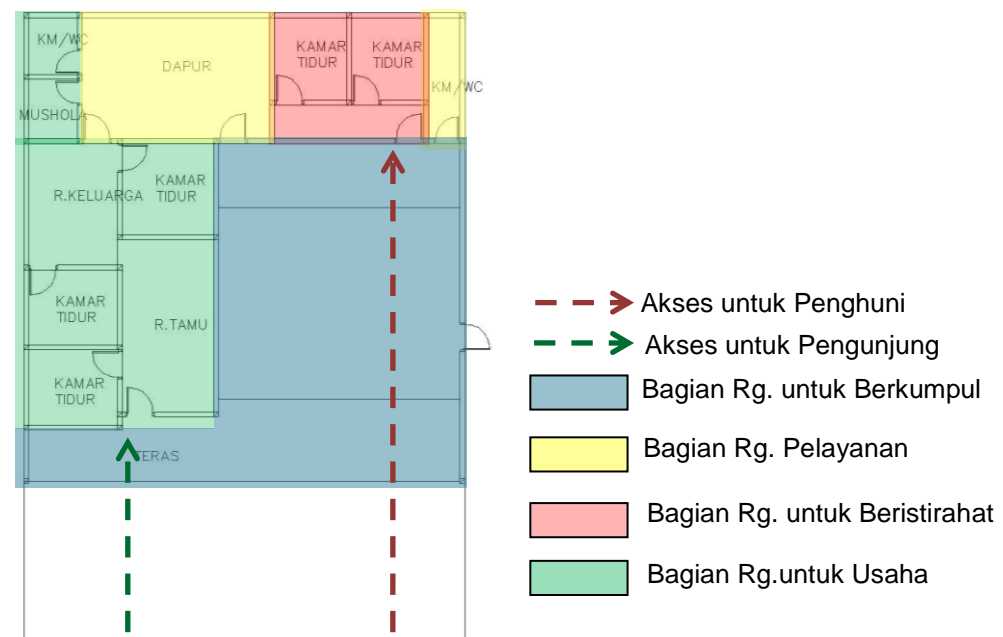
KM/WC
DAPUR
KAMAR TIDUR
KAMAR TIDUR
KM/WC
MUSHOLA
R.KELUARGA
KAMAR TIDUR
KAMAR TIDUR
R.TAMU
KAMAR TIDUR
TERAS

Akses untuk Penghuni
Akses untuk Pengunjung
Bagian Rg. untuk Berkumpul
Bagian Rg. Pelayanan
Bagian Rg. untuk Beristirahat
Bagian Rg.untuk Usaha